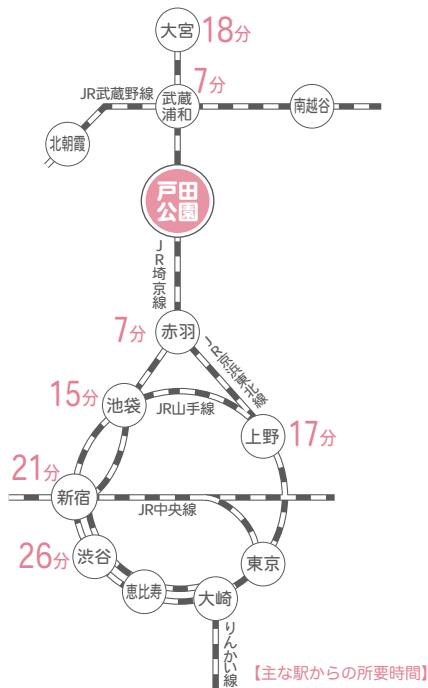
大宮 18分

7分

JR武蔵野線

武蔵浦和

南越谷

北朝霞

戸田公園

JR埼京線

7分

赤羽

JR京浜東北線

15分

池袋

JR山手線

上野 17分

21分

新宿

JR中央線

26分

渋谷

東京

恵比寿

大崎

りんかい線

【主な駅からの所要時間】